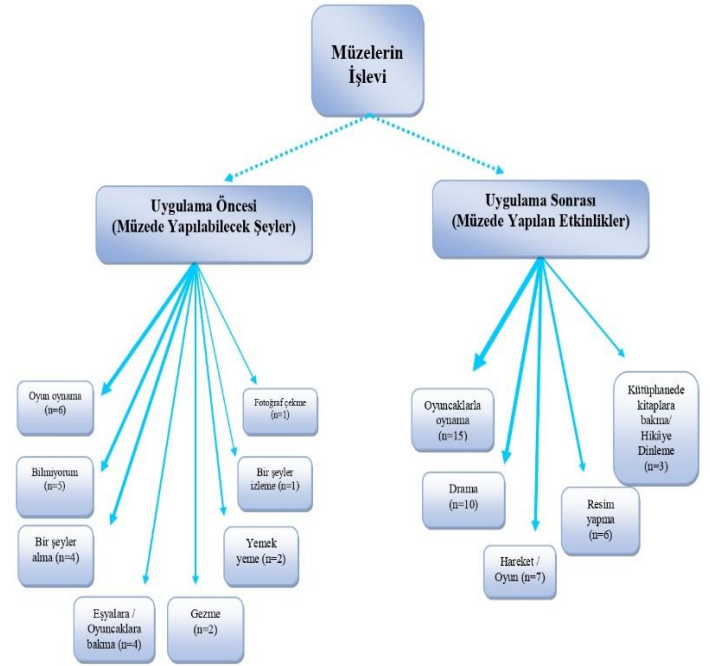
Müzelerin İşlevi

Uygulama Öncesi (Müzede Yapılabilecek Şeyler)

Oyun oynama (n=6)

Bilmiyorum (n=5)

Bir şeyler alma (n=4)

Eşyalara / Oyuncaklara bakma (n=4)

Gezme (n=2)

Yemek yeme (n=2)

Bir şeyler izleme (n=1)

Fotoğraf çekme (n=1)

Uygulama Sonrası (Müzede Yapılan Etkinlikler)

Oyuncaklarla oynama (n=15)

Drama (n=10)

Hareket / Oyun (n=7)

Resim yapma (n=6)

Kütüphanede kitaplara bakma/ Hikâye Dinleme (n=3)